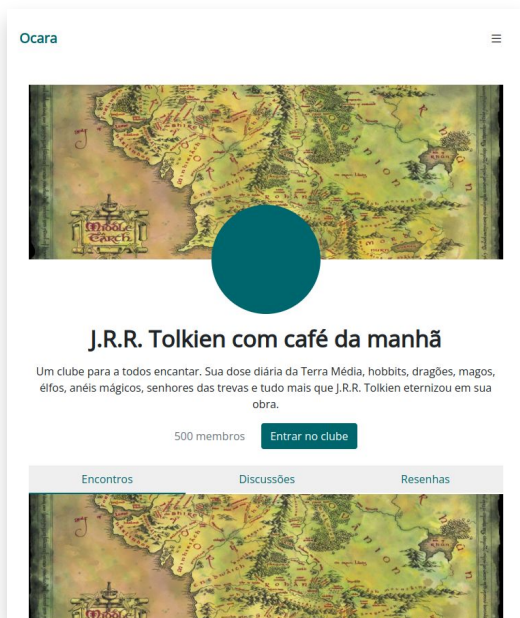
Ocara

≡

Middle Earth

J.R.R. Tolkien com café da manhã

Um clube para a todos encantar. Sua dose diária da Terra Média, hobbits, dragões, magos, élfos, anéis mágicos, senhores das trevas e tudo mais que J.R.R. Tolkien eternizou em sua obra.

500 membros

Entrar no clube

Encontros

Discussões

Resenhas